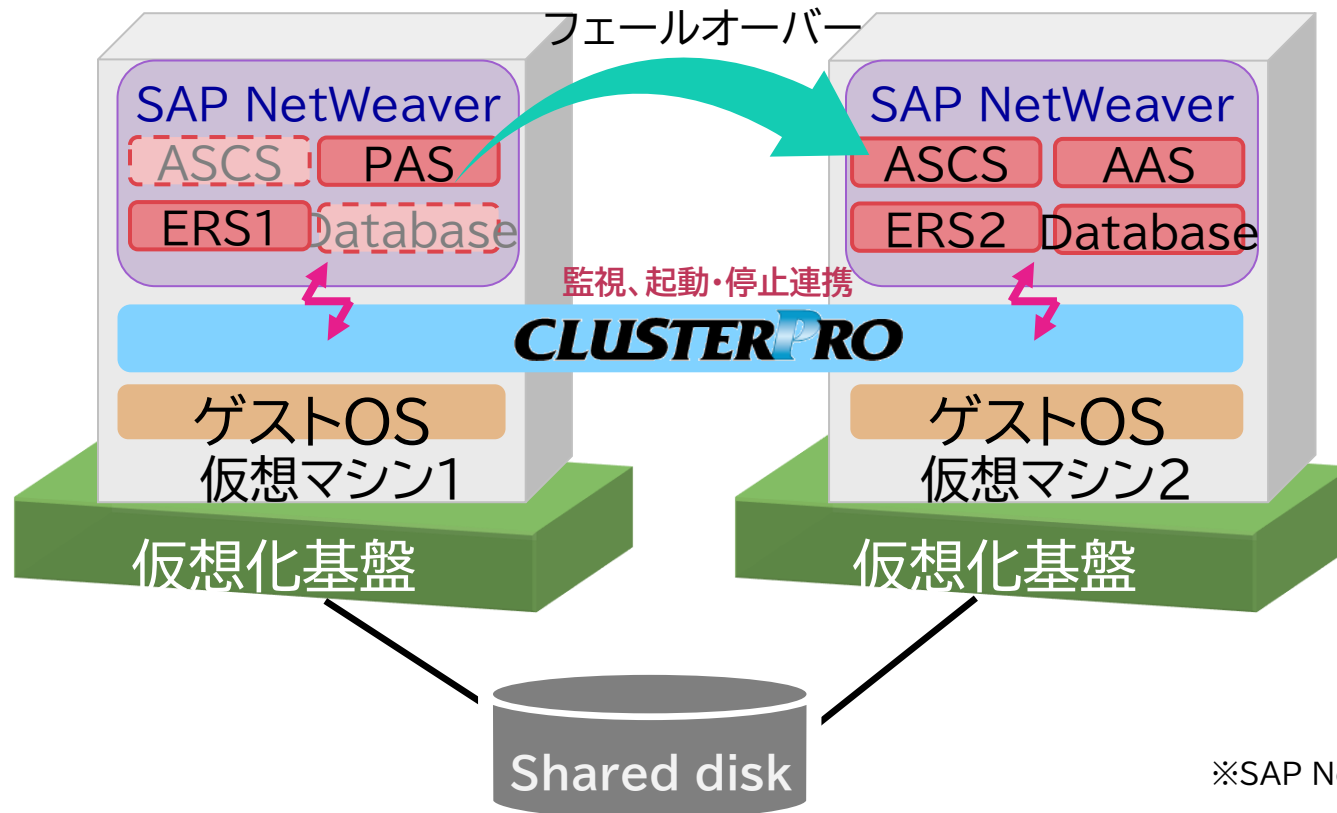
フェールオーバー

SAP NetWeaver
ASCS
PAS
ERS1
Database

SAP NetWeaver
ASCS
AAS
ERS2
Database

監視、起動・停止連携

CLUSTERPRO

ゲストOS
仮想マシン1

ゲストOS
仮想マシン2

仮想化基盤

仮想化基盤

Shared disk

※SAP N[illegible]